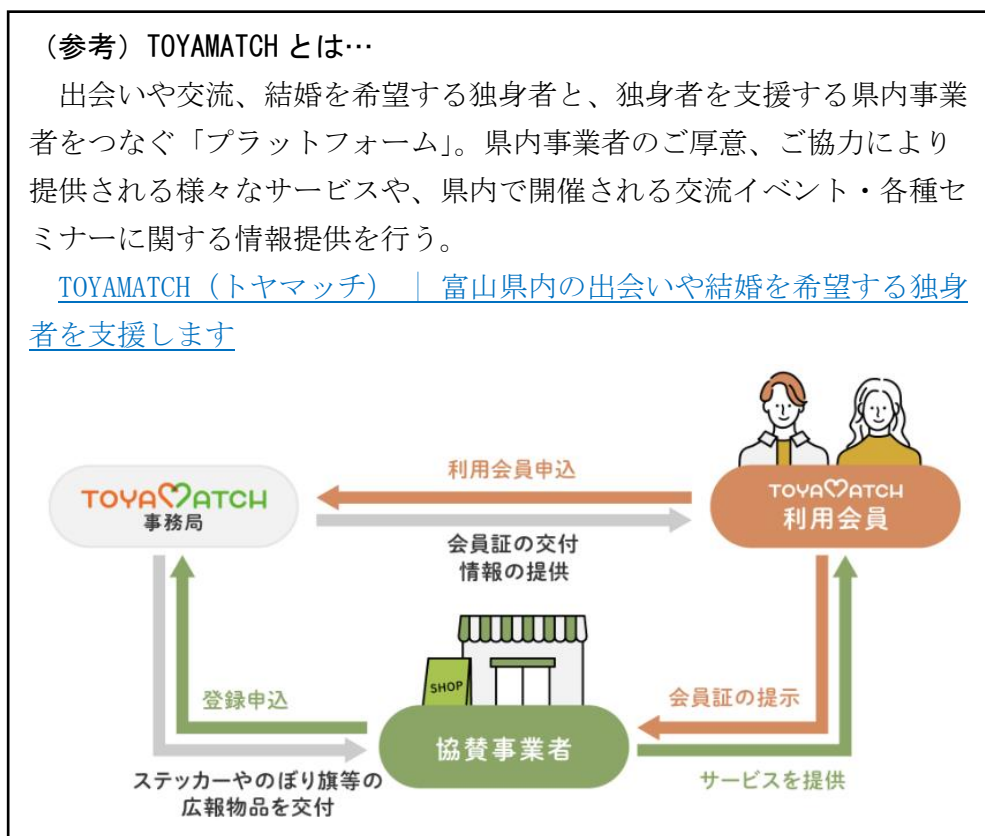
（参考）TOYAMATCH とは…

出会いや交流、結婚を希望する独身者と、独身者を支援する県内事業者をつなぐ「プラットフォーム」。県内事業者のご厚意、ご協力により提供される様々なサービスや、県内で開催される交流イベント・各種セミナーに関する情報提供を行う。

TOYAMATCH（トヤマッチ）｜富山県内の出会いや結婚を希望する独身者を支援します

TOYAMATCH
事務局

利用会員申込

TOYAMATCH
利用会員

会員証の交付
情報の提供

SHOP

登録申込

会員証の提示

協賛事業者

ステッカーやのぼり旗等の
広報物品を交付

サービスを提供